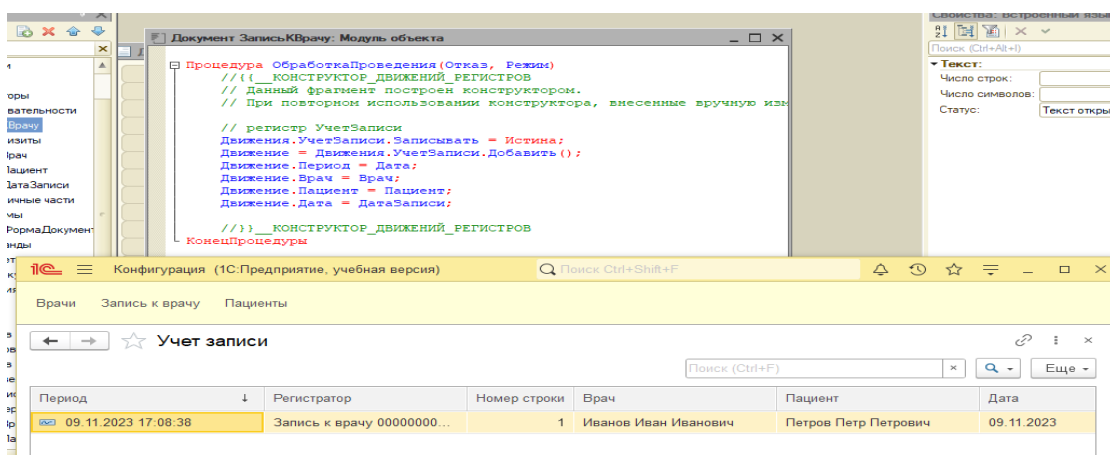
Документ ЗаписьКВрачу: Модуль объекта

Процедура ОбработкаПроведения(Отказ, Режим)
//{{__КОНСТРУКТОР_ДВИЖЕНИЙ_РЕГИСТРОВ
// Данный фрагмент построен конструктором.
// При повторном использовании конструктора, внесенные вручную изм

// регистр УчетЗаписи
Движения.УчетЗаписи.Записывать = Истина;
Движение = Движения.УчетЗаписи.Добавить();
Движение.Период = Дата;
Движение.Врач = Врач;
Движение.Пациент = Пациент;
Движение.Дата = ДатаЗаписи;

//}}__КОНСТРУКТОР_ДВИЖЕНИЙ_РЕГИСТРОВ
КонецПроцедуры

Свойства: Встроенный язы
Поиск (Ctrl+Alt+I)
Текст:
Число строк:
Число символов:
Статус: Текст откры

торы
вательности
Врачу
изиты
Врач
Пациент
ДатаЗаписи
ичные части
мы
РормаДокумент
анды

Конфигурация (1С:Предприятие, учебная версия)
Поиск Ctrl+Shift+F
Врачи Запись к врачу Пациенты
Учет записи
Поиск (Ctrl+F)
Еще

| Период | Регистратор | Номер строки | Врач | Пациент | Дата |
|---|---|---|---|---|---|
| 09.11.2023 17:08:38 | Запись к врачу 00000000... | 1 | Иванов Иван Иванович | Петров Петр Петрович | 09.11.2023 |